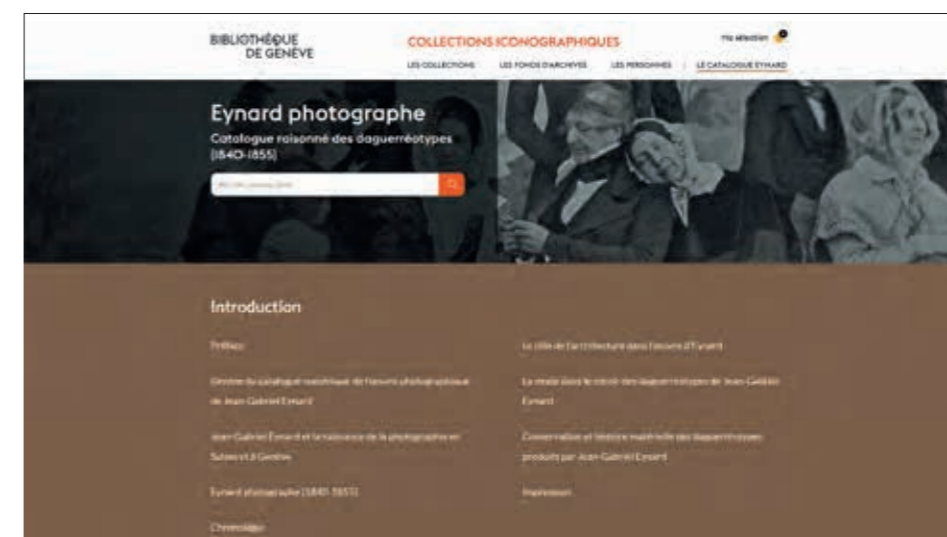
BIBLIOTHÈQUE DE GENÈVE

COLLECTIONS ICONOGRAPHIQUES

Ma sélection

LES COLLECTIONS LES FONDS D'ARCHIVES LES PERSONNES LE CATALOGUE EYNARD

Eynard photographe

Catalogue raisonné des daguerréotypes (1840-1855)

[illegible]

Introduction

Préface

Genèse du catalogue raisonné de l'œuvre photographique de Jean-Gabriel Eynard

Jean-Gabriel Eynard et la naissance de la photographie en Suisse et à Genève

Eynard photographe (1840-1855)

Chronologie

Le rôle de l'architecture dans l'œuvre d'Eynard

La mode dans le miroir des daguerréotypes de Jean-Gabriel Eynard

Conservation et histoire matérielle des daguerréotypes produits par Jean-Gabriel Eynard

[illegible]